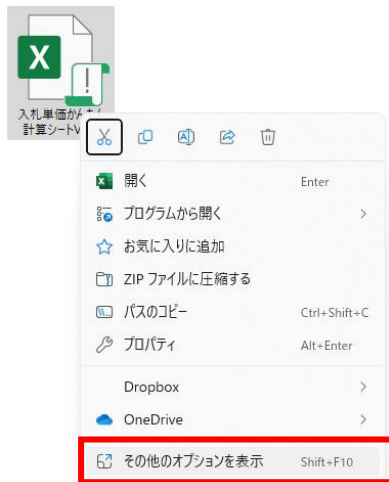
入札単価かんたん計算シートV

開く Enter
プログラムから開く >
お気に入りに追加
ZIP ファイルに圧縮する
パスのコピー Ctrl+Shift+C
プロパティ Alt+Enter
Dropbox >
OneDrive >
その他のオプションを表示 Shift+F10